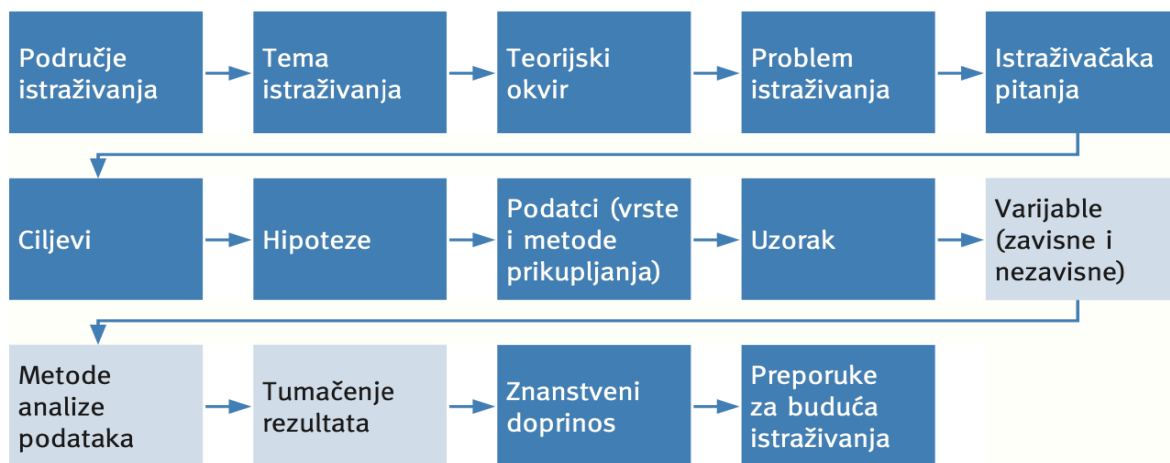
Područje istraživanja

Tema istraživanja

Teorijski okvir

Problem istraživanja

Istraživačaka pitanja

Ciljevi

Hipoteze

Podatci (vrste i metode prikupljanja)

Uzorak

Varijable (zavisne i nezavisne)

Metode analize podataka

Tumačenje rezultata

Znanstveni doprinos

Preporuke za buduća istraživanja